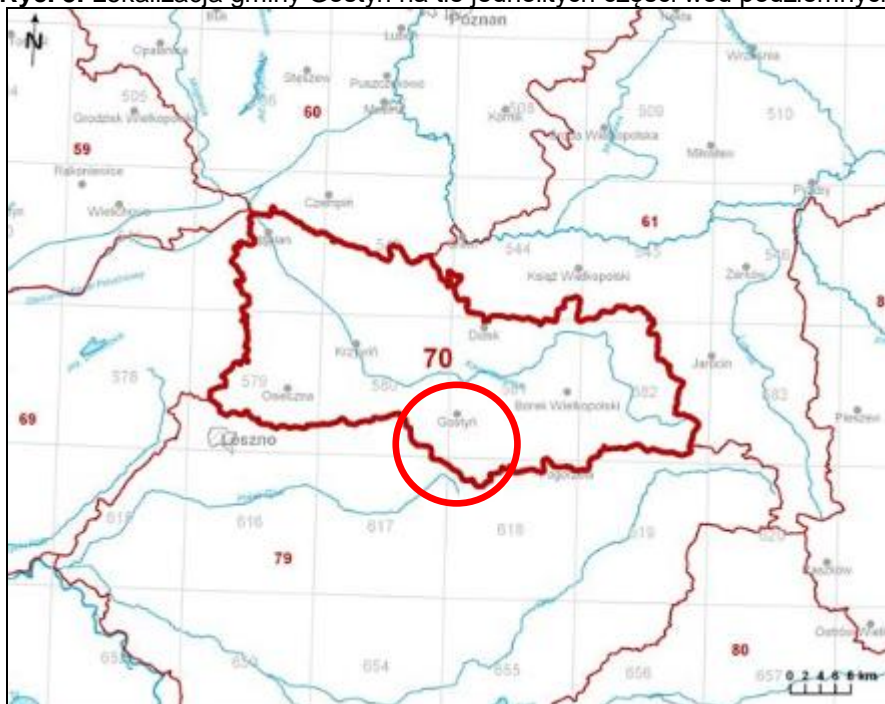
Ryc. 6. Lokalizacja gminy Gostyń na tle jednolitych części wód podziemnych

N

Poznań

Opalenica

Luboń

Nekla

Września

505

Stęszew

Puszczykowo

Mosina

Kórnik

508

Środa Wielkopolska

509

510

60

59

Grodzisk Wielkopolski

Rakoniewice

Miłosław

Wielichowo

Czempiń

Pyzdry

61

Śmigiel

544

545

546

Książ Wielkopolski

Żerków

8

Dolsk

70

Krzywiń

Jaraczewo

578

579

580

581

582

583

Osieczna

Borek Wielkopolski

69

Gostyń

Pleszew

Leszno

Pogorzela

615

616

617

618

619

620

79

Raszków

80

653

654

655

656

657

Ostrów Wielkopolski

0 2 4 6 8 km